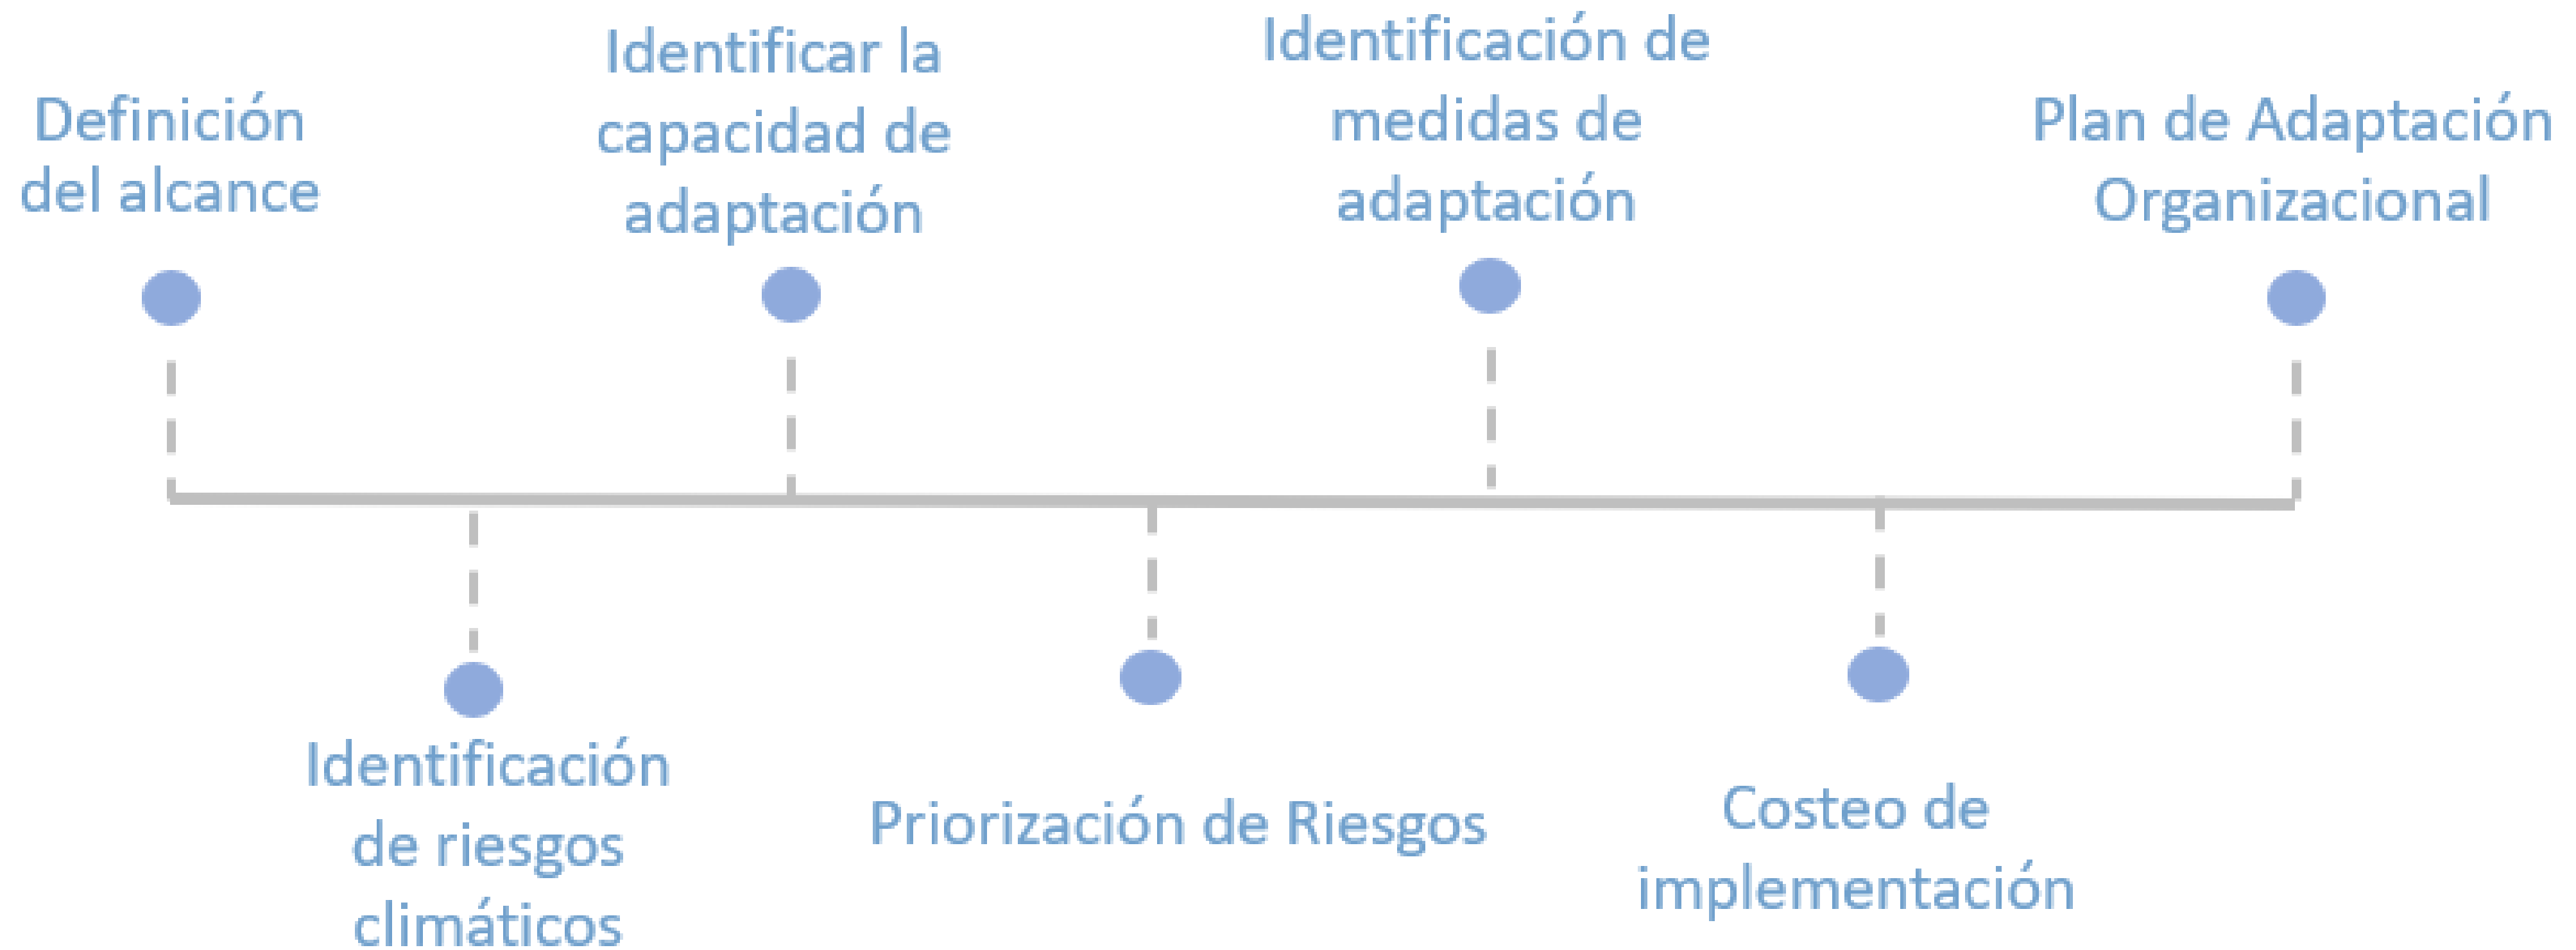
Definición del alcance

Identificación de riesgos climáticos

Identificar la capacidad de adaptación

Priorización de Riesgos

Identificación de medidas de adaptación

Costeo de implementación

Plan de Adaptación Organizacional